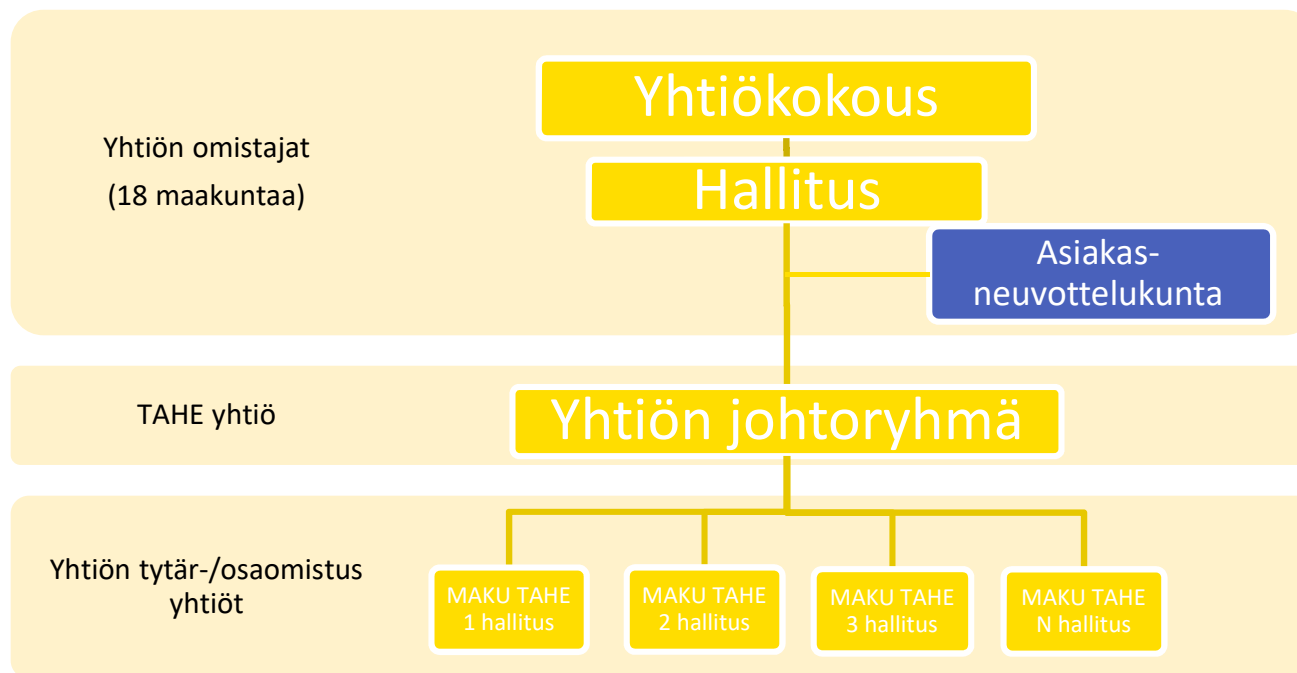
Yhtiön omistajat
(18 maakuntaa)

Yhtiökokous

Hallitus

Asiakas-neuvottelukunta

TAHE yhtiö

Yhtiön johtoryhmä

Yhtiön tytär-/osaomistus yhtiöt

MAKU TAHE 1 hallitus

MAKU TAHE 2 hallitus

MAKU TAHE 3 hallitus

MAKU TAHE N hallitus